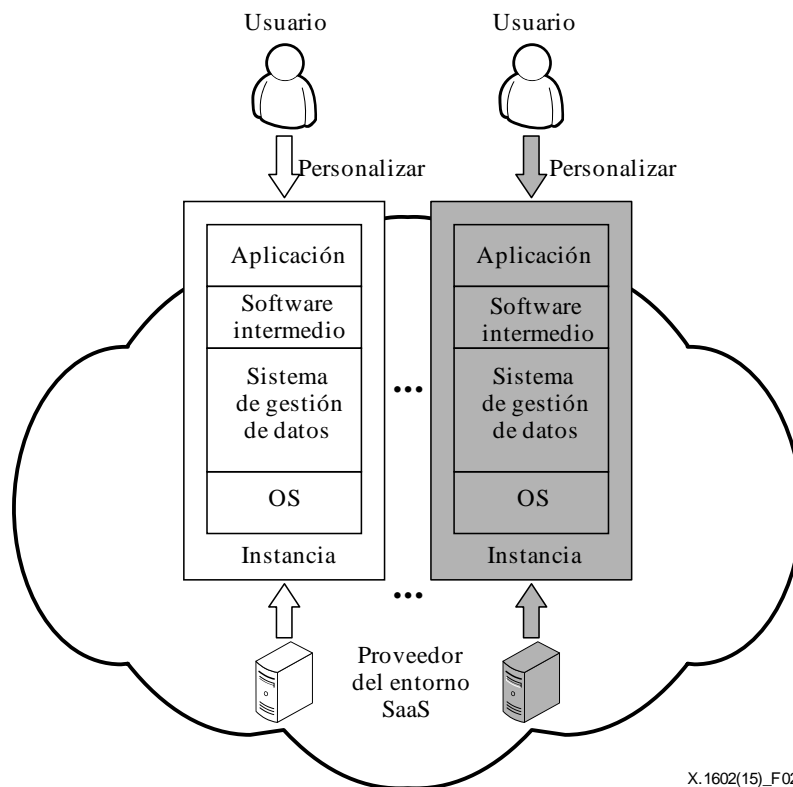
Usuario

Usuario

Personalizar

Personalizar

Aplicación

Software intermedio

Sistema de gestión de datos

OS

Instancia

Aplicación

Software intermedio

Sistema de gestión de datos

OS

Instancia

...

...

Proveedor del entorno SaaS

X.1602(15)_F02